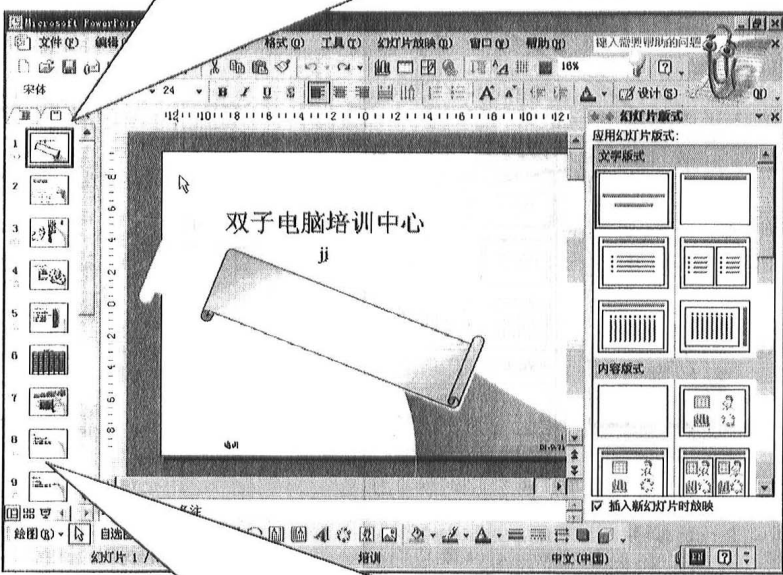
Microsoft PowerPoint

文件(F) 编辑 格式(O) 工具(T) 幻灯片放映(D) 窗口(W) 帮助(H) 键入需要帮助的问题

16%

设计(S)

宋体 24 B I U S A

幻灯片版式

应用幻灯片版式:

文字版式

内容版式

插入新幻灯片时放映

双子电脑培训中心

jj

培训

1
2
3
4
5
6
7
8
9

备注

绘图(R) 自选图形

幻灯片 1 / 培训 中文(中国)